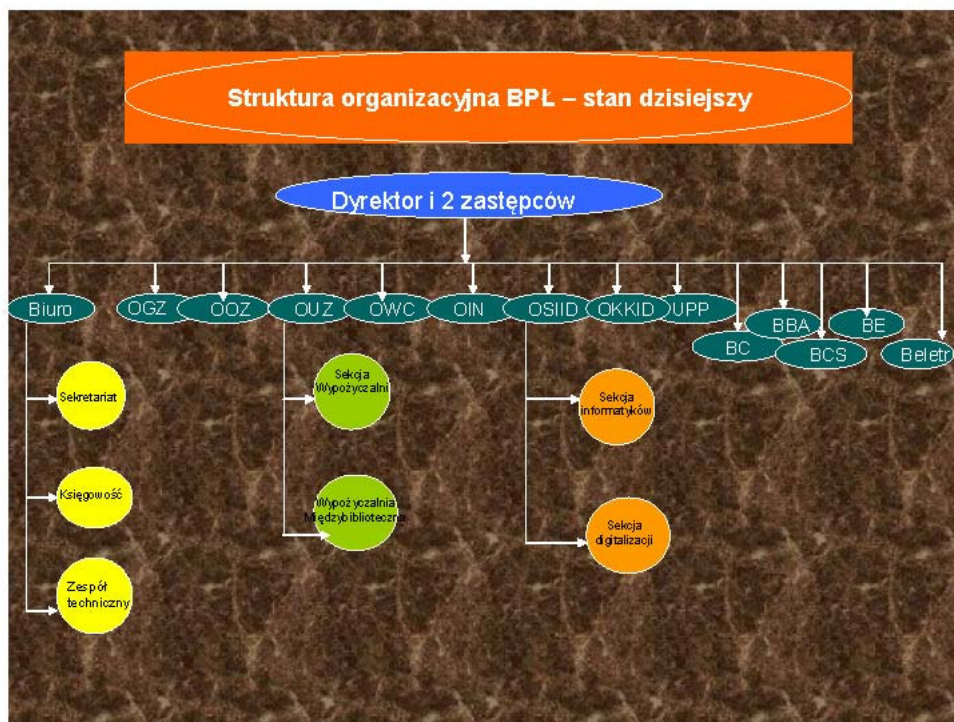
Struktura organizacyjna BPŁ – stan dzisiejszy

Dyrektor i 2 zastępców

Biuro
OGZ
OOZ
OUZ
OWC
OIN
OSIID
OKKID
UPP
BBA
BE
BC
BCS
Beletr

Sekretariat
Księgowość
Zespół techniczny

Sekcja Wypożyczalni
Wypożyczalnia Międzybiblioteczna

Sekcja informatyków
Sekcja digitalizacji